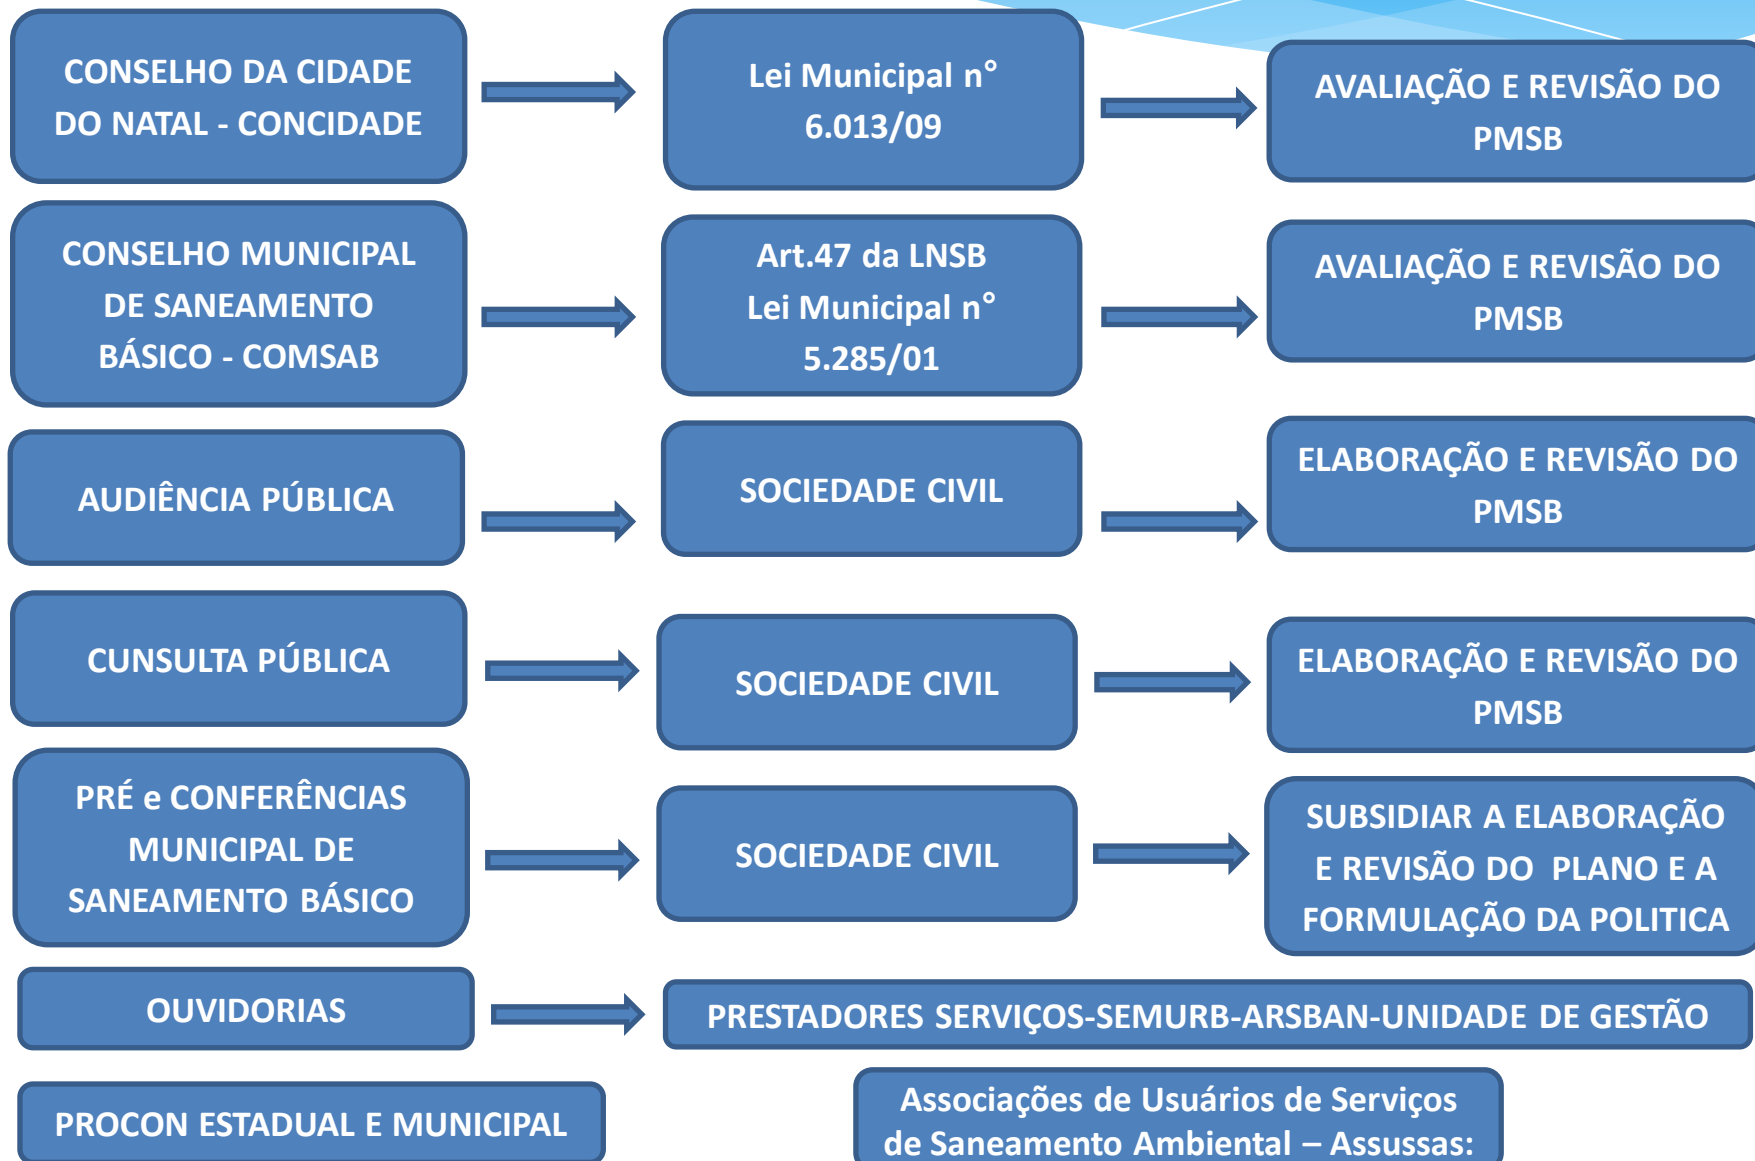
CONSELHO DA CIDADE DO NATAL - CONCIDADE

Lei Municipal n° 6.013/09

AVALIAÇÃO E REVISÃO DO PMSB

CONSELHO MUNICIPAL DE SANEAMENTO BÁSICO - COMSAB

Art.47 da LNSB
Lei Municipal n° 5.285/01

AVALIAÇÃO E REVISÃO DO PMSB

AUDIÊNCIA PÚBLICA

SOCIEDADE CIVIL

ELABORAÇÃO E REVISÃO DO PMSB

CUNSULTA PÚBLICA

SOCIEDADE CIVIL

ELABORAÇÃO E REVISÃO DO PMSB

PRÉ e CONFERÊNCIAS MUNICIPAL DE SANEAMENTO BÁSICO

SOCIEDADE CIVIL

SUBSIDIAR A ELABORAÇÃO E REVISÃO DO PLANO E A FORMULAÇÃO DA POLITICA

OUVIDORIAS

PRESTADORES SERVIÇOS-SEMURB-ARSBAN-UNIDADE DE GESTÃO

PROCON ESTADUAL E MUNICIPAL

Associações de Usuários de Serviços de Saneamento Ambiental – Assussas: